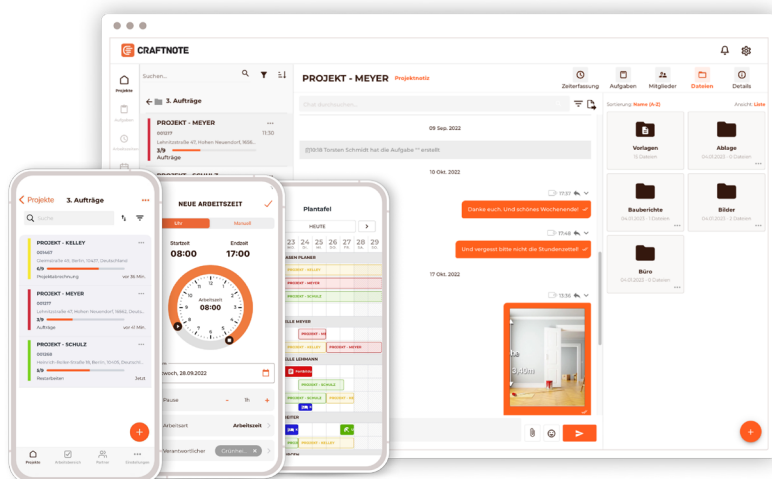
CRAFTNOTE

Projekte

Suchen...

3. Aufträge

PROJEKT - MEYER
001277
Lehnitzstraße 47, Hohen Neuendorf
11:30
3/9
Aufträge

PROJEKT - MEYER Projektnotiz

Zeiterfassung Aufgaben Mitglieder Dateien Details

09 Sep. 2022

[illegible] Torsten Schmidt hat die Aufgabe "" erstellt

10 Okt. 2022

17:57

Danke euch. Und schönes Wochenende!

17:48

Und vergesst bitte nicht die Stundenzettel!

17 Okt. 2022

13:36

Sortierung: Name (A-Z)
Ansicht: Liste

Vorlagen
10 Dateien

Ablage
04.07.2022 - 0 Dateien

Bauberichte
04.07.2022 - 1 Dateien

Bilder
04.07.2022 - 2 Dateien

Büro
04.07.2022 - 0 Dateien

Projekte
3. Aufträge
Suche

PROJEKT - KELLEY
001407
Gleimstraße 47, Berlin, 10437, Deutschland
6/9
Projektbesprechung
vor 36 Min.

PROJEKT - MEYER
001277
Lehnitzstraße 47, Hohen Neuendorf, 16562, Deutschland
3/9
Aufträge
vor 41 Min.

PROJEKT - SCHULZ
001266
Heinrich-Roller-Straße 16, Berlin, 10405, Deutschland
5/9
Restarbeiten
Jetzt

Projekte Arbeitszeit Partner Einstellungen

NEUE ARBEITSZEIT
Uhr
Manuell
Startzeit
08:00
Endzeit
17:00
Arbeitszeit
08:00
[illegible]woch, 28.09.2022
Pause
1h
Arbeitsort
Arbeitszeit
Verantwortlicher
Grünner...

Plantafel
HEUTE
23 24 25 26 27 28 29
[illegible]AGEN PLANER
PROJEKT - KELLEY
PROJEKT - MEYER
PROJEKT - SCHULZ
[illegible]LLE MEYER
PROJEKT - MEYER
PROJEKT - KELLEY
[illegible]LLE LEHMANN
PROJEKT - SCHULZ
PROJEKT - KELLEY